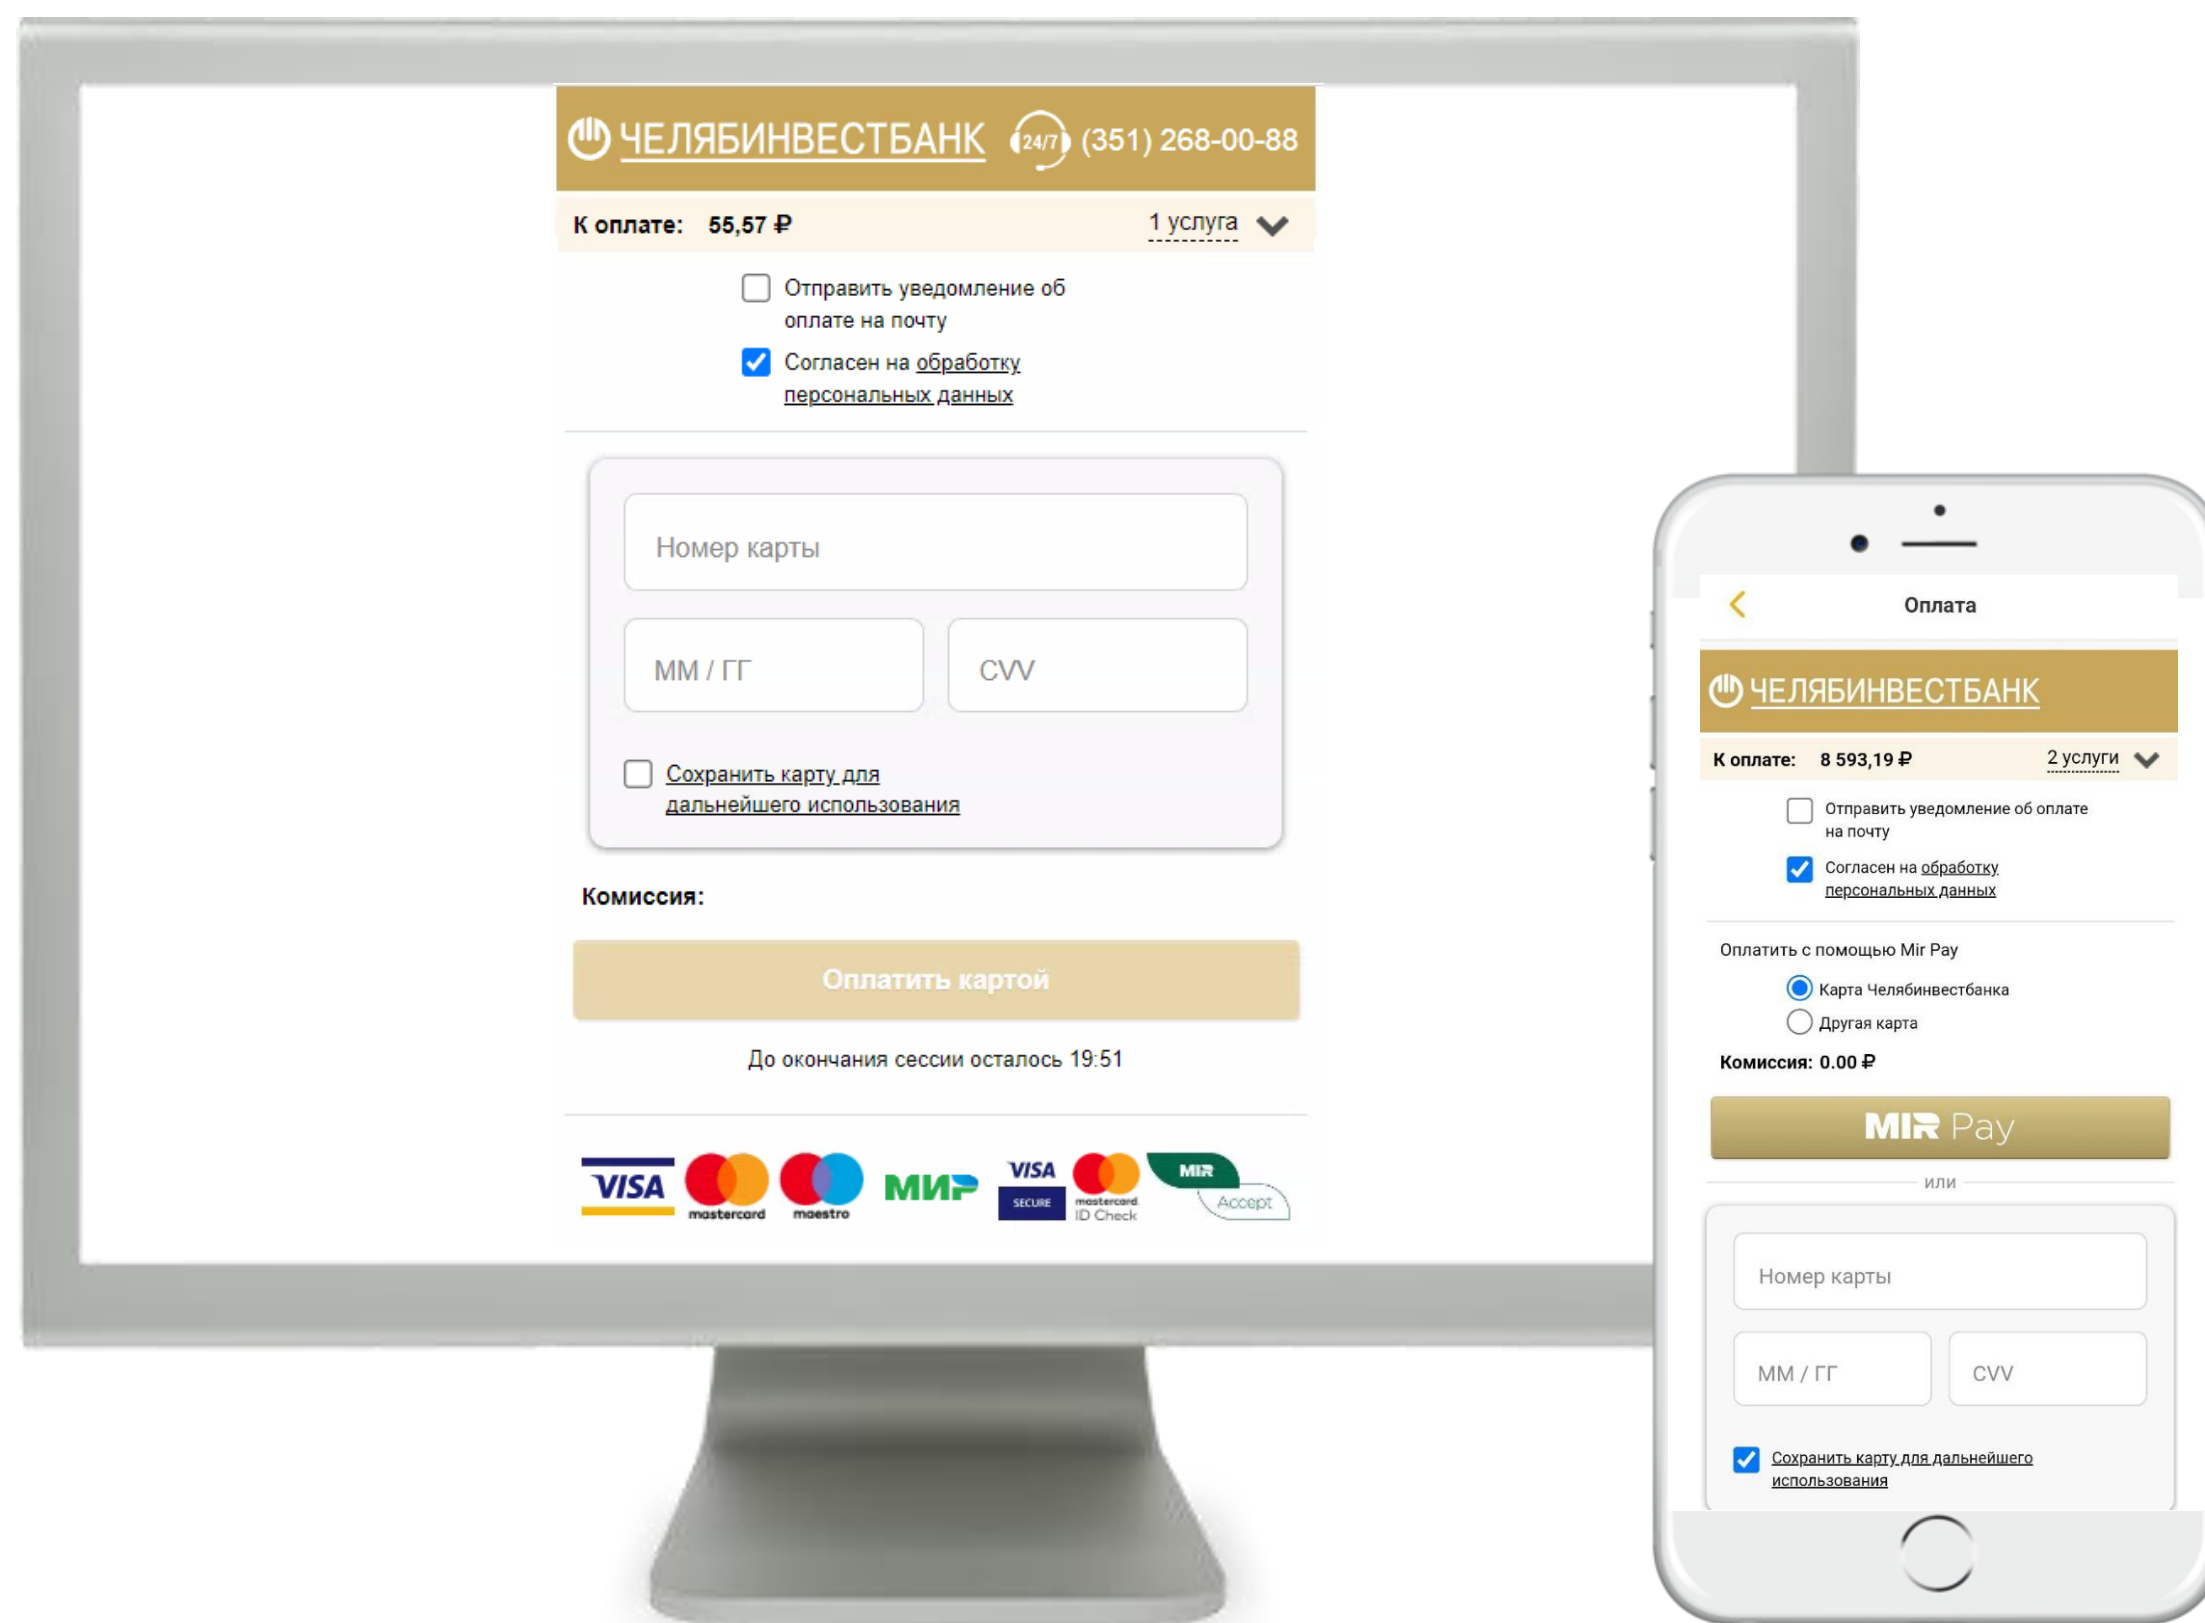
ЧЕЛЯБИНВЕСТБАНК 24/7 (351) 268-00-88

К оплате: 55,57 ₽ 1 услуга

Отправить уведомление об оплате на почту

Согласен на обработку персональных данных

Номер карты

ММ / ГГ

CVV

Сохранить карту для дальнейшего использования

Комиссия:

Оплатить картой

До окончания сессии осталось 19:51

VISA mastercard maestro МИР VISA SECURE mastercard ID Check MIR Accept

Оплата

ЧЕЛЯБИНВЕСТБАНК

К оплате: 8 593,19 ₽ 2 услуги

Отправить уведомление об оплате на почту

Согласен на обработку персональных данных

Оплатить с помощью Mir Pay

Карта Челябинвестбанка

Другая карта

Комиссия: 0.00 ₽

MIR Pay

или

Номер карты

ММ / ГГ

CVV

Сохранить карту для дальнейшего использования